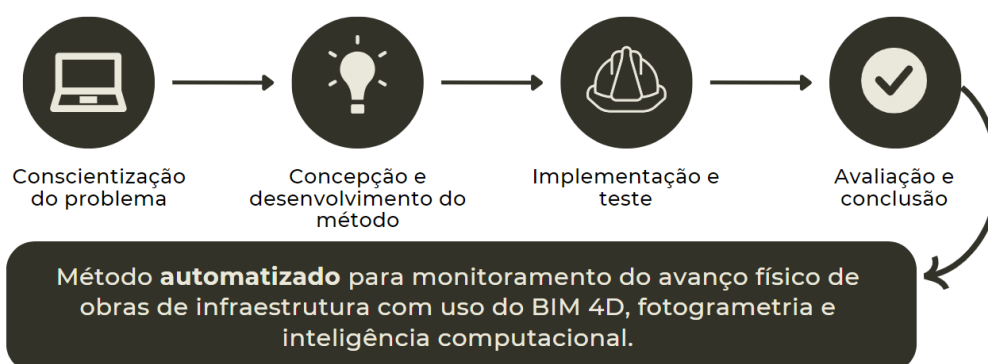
Conscientização do problema

Concepção e desenvolvimento do método

Implementação e teste

Avaliação e conclusão

Método **automatizado** para monitoramento do avanço físico de obras de infraestrutura com uso do BIM 4D, fotogrametria e inteligência computacional.